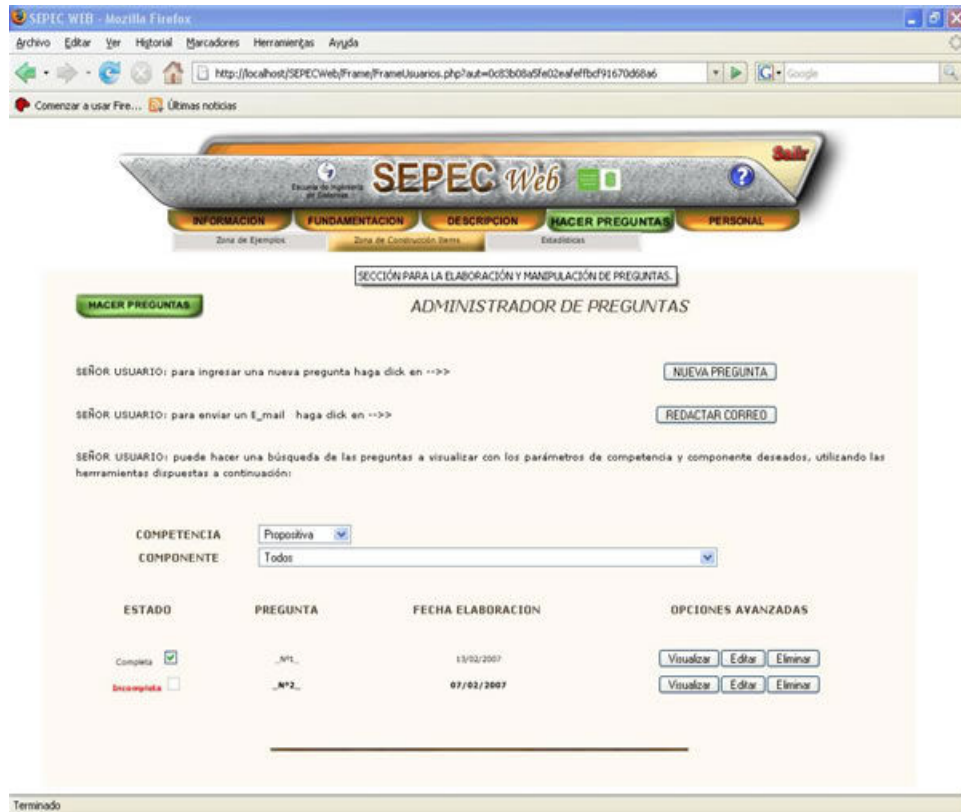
SEPEC WEB - Mozilla Firefox

Archivo Editar Ver Historial Marcadores Herramientas Ayuda

http://localhost/SEPECWeb/Frame/FrameUsuarios.php?aut=0c83b08a5fe02eafeffbcf91670d68a6

Google

Comenzar a usar Fire... Últimas noticias

Escuela de Ingeniería de Sistemas

SEPEC Web

Salir

INFORMACION FUNDAMENTACION DESCRIPCION HACER PREGUNTAS PERSONAL

Zona de Ejemplos Zona de Construcción Items Estadísticas

SECCIÓN PARA LA ELABORACIÓN Y MANIPULACIÓN DE PREGUNTAS.

HACER PREGUNTAS

ADMINISTRADOR DE PREGUNTAS

SEÑOR USUARIO: para ingresar una nueva pregunta haga click en -->>

NUEVA PREGUNTA

SEÑOR USUARIO: para enviar un E_mail haga click en -->>

REDACTAR CORREO

SEÑOR USUARIO: puede hacer una búsqueda de las preguntas a visualizar con los parámetros de competencia y componente deseados, utilizando las herramientas dispuestas a continuación:

COMPETENCIA Propositiva
COMPONENTE Todos

| ESTADO | PREGUNTA | FECHA ELABORACION | OPCIONES AVANZADAS |
|---|---|---|---|
| Completa | _Nº1_ | 13/02/2007 | Visualizar Editar Eliminar |
| Incompleta | _Nº2_ | 07/02/2007 | Visualizar Editar Eliminar |

Terminado